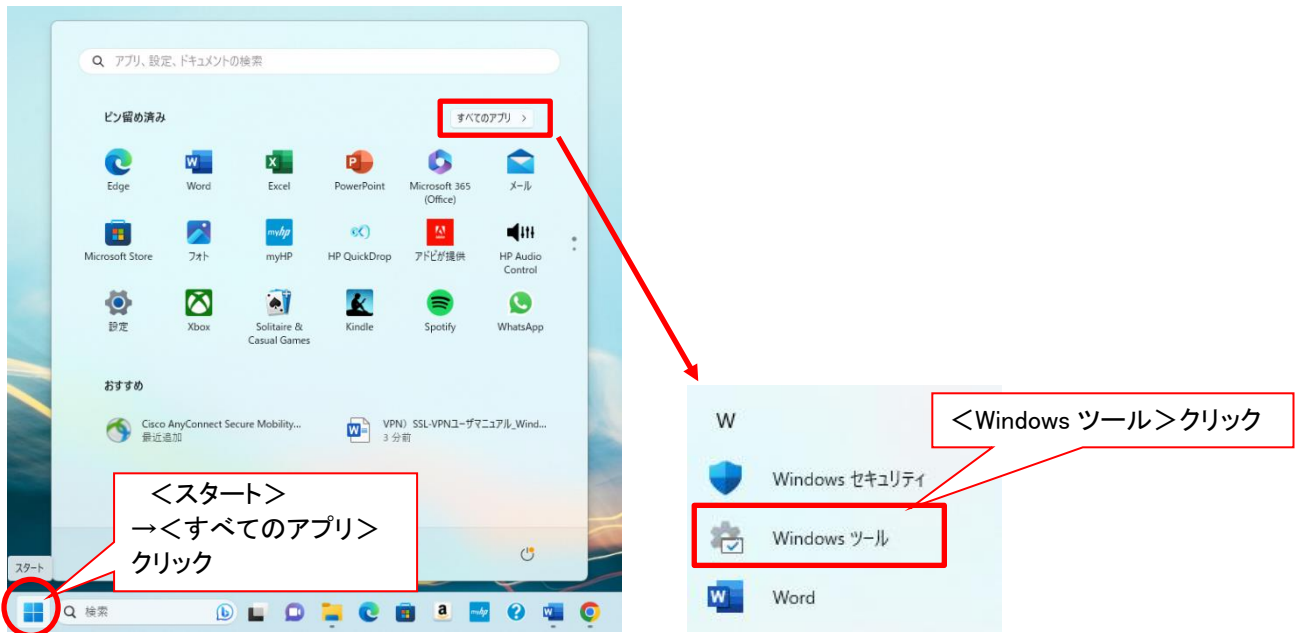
アプリ、設定、ドキュメントの検索

ピン留め済み

すべてのアプリ >

Edge
Word
Excel
PowerPoint
Microsoft 365 (Office)
メール

Microsoft Store
フォト
myHP
HP QuickDrop
アドビが提供
HP Audio Control

設定
Xbox
Solitaire & Casual Games
Kindle
Spotify
WhatsApp

おすすめ

Cisco AnyConnect Secure Mobility...
最近追加

VPN）SSL-VPNユーザマニュアル_Wind...
3 分前

＜スタート＞
→＜すべてのアプリ＞
クリック

スタート

検索

W

＜Windows ツール＞クリック

Windows セキュリティ

Windows ツール

Word